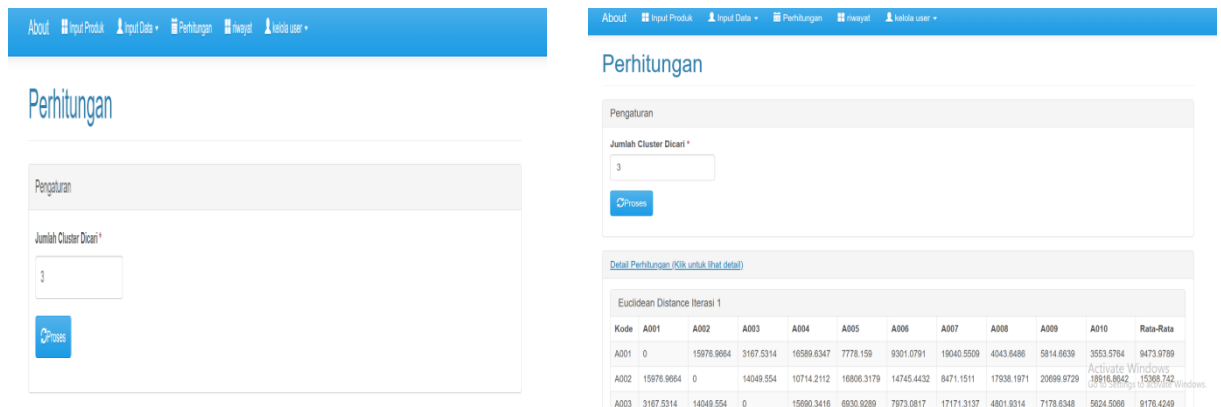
About Input Produk Input Data ▾ Perhitungan riwayat kelola user ▾

Perhitungan

Pengaturan

Jumlah Cluster Dicari *

3

Proses

About Input Produk Input Data ▾ Perhitungan riwayat kelola user ▾

Perhitungan

Pengaturan

Jumlah Cluster Dicari *

3

Proses

Detail Perhitungan (Klik untuk lihat detail)

Euclidean Distance Iterasi 1

| Kode | A001 | A002 | A003 | A004 | A005 | A006 | A007 | A008 | A009 | A010 | Rata-Rata |
|---|---|---|---|---|---|---|---|---|---|---|---|
| A001 | 0 | 15976.9664 | 3167.5314 | 16589.6347 | 7778.159 | 9301.0791 | 19040.5509 | 4043.6486 | 5814.6639 | 3553.5764 | 9473.9789 |
| A002 | 15976.9664 | 0 | 14049.554 | 10714.2112 | 16806.3179 | 14745.4432 | 8471.1511 | 17938.1971 | 20699.9729 | 18916.8642 | 15368.742 |
| A003 | 3167.5314 | 14049.554 | 0 | 15690.3416 | 6930.9289 | 7973.0817 | 17171.3137 | 4801.9314 | 7178.6348 | 5624.5066 | 9176.4249 |

Activate Windows
Go to Settings to activate Windows.